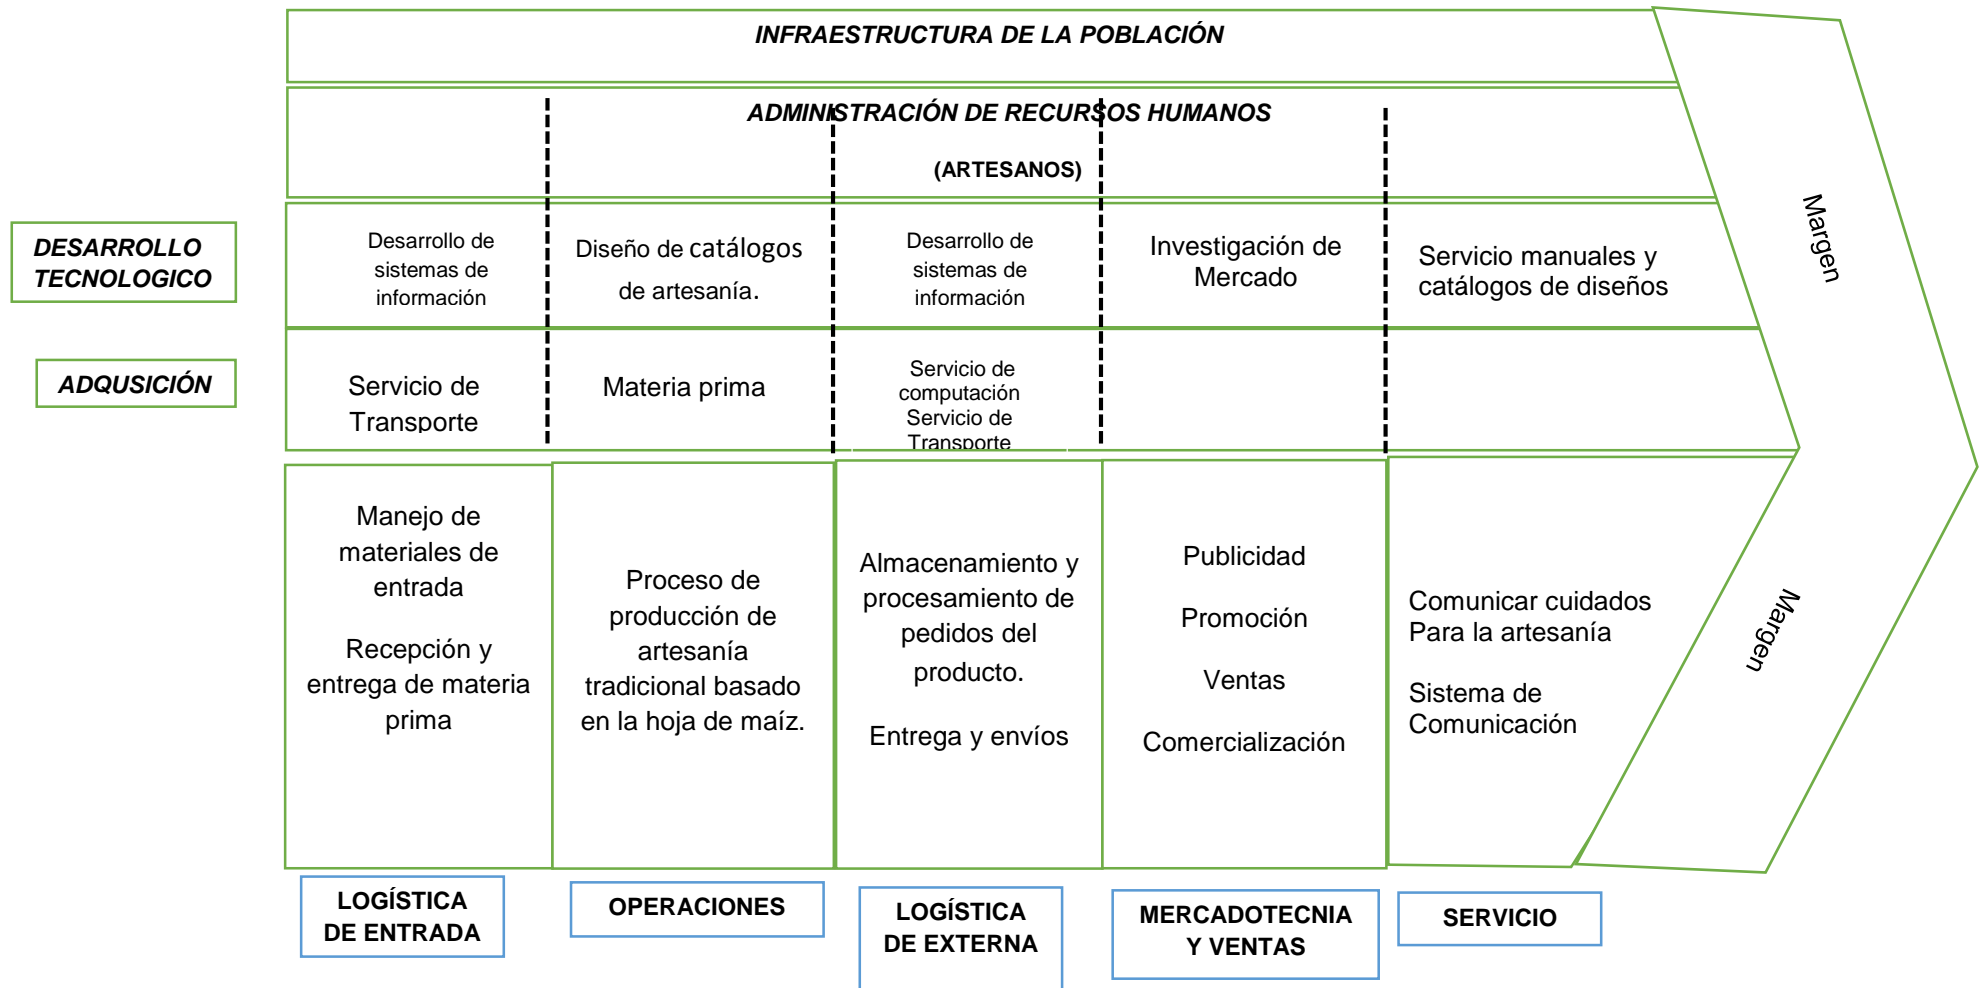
INFRAESTRUCTURA DE LA POBLACIÓN

ADMINISTRACIÓN DE RECURSOS HUMANOS

(ARTESANOS)

DESARROLLO TECNOLOGICO

| Desarrollo de sistemas de información | Diseño de catálogos de artesanía. | Desarrollo de sistemas de información | Investigación de Mercado | Servicio manuales y catálogos de diseños |
|---|---|---|---|---|
| Servicio de Transporte | Materia prima | Servicio de computación Servicio de Transporte | | |

ADQUSICIÓN

Margen

| Manejo de materiales de entrada Recepción y entrega de materia prima | Proceso de producción de artesanía tradicional basado en la hoja de maíz. | Almacenamiento y procesamiento de pedidos del producto. Entrega y envíos | Publicidad Promoción Ventas Comercialización | Comunicar cuidados Para la artesanía Sistema de Comunicación |
|---|---|---|---|---|
| LOGÍSTICA DE ENTRADA | OPERACIONES | LOGÍSTICA DE EXTERNA | MERCADOTECNIA Y VENTAS | SERVICIO |

Margen